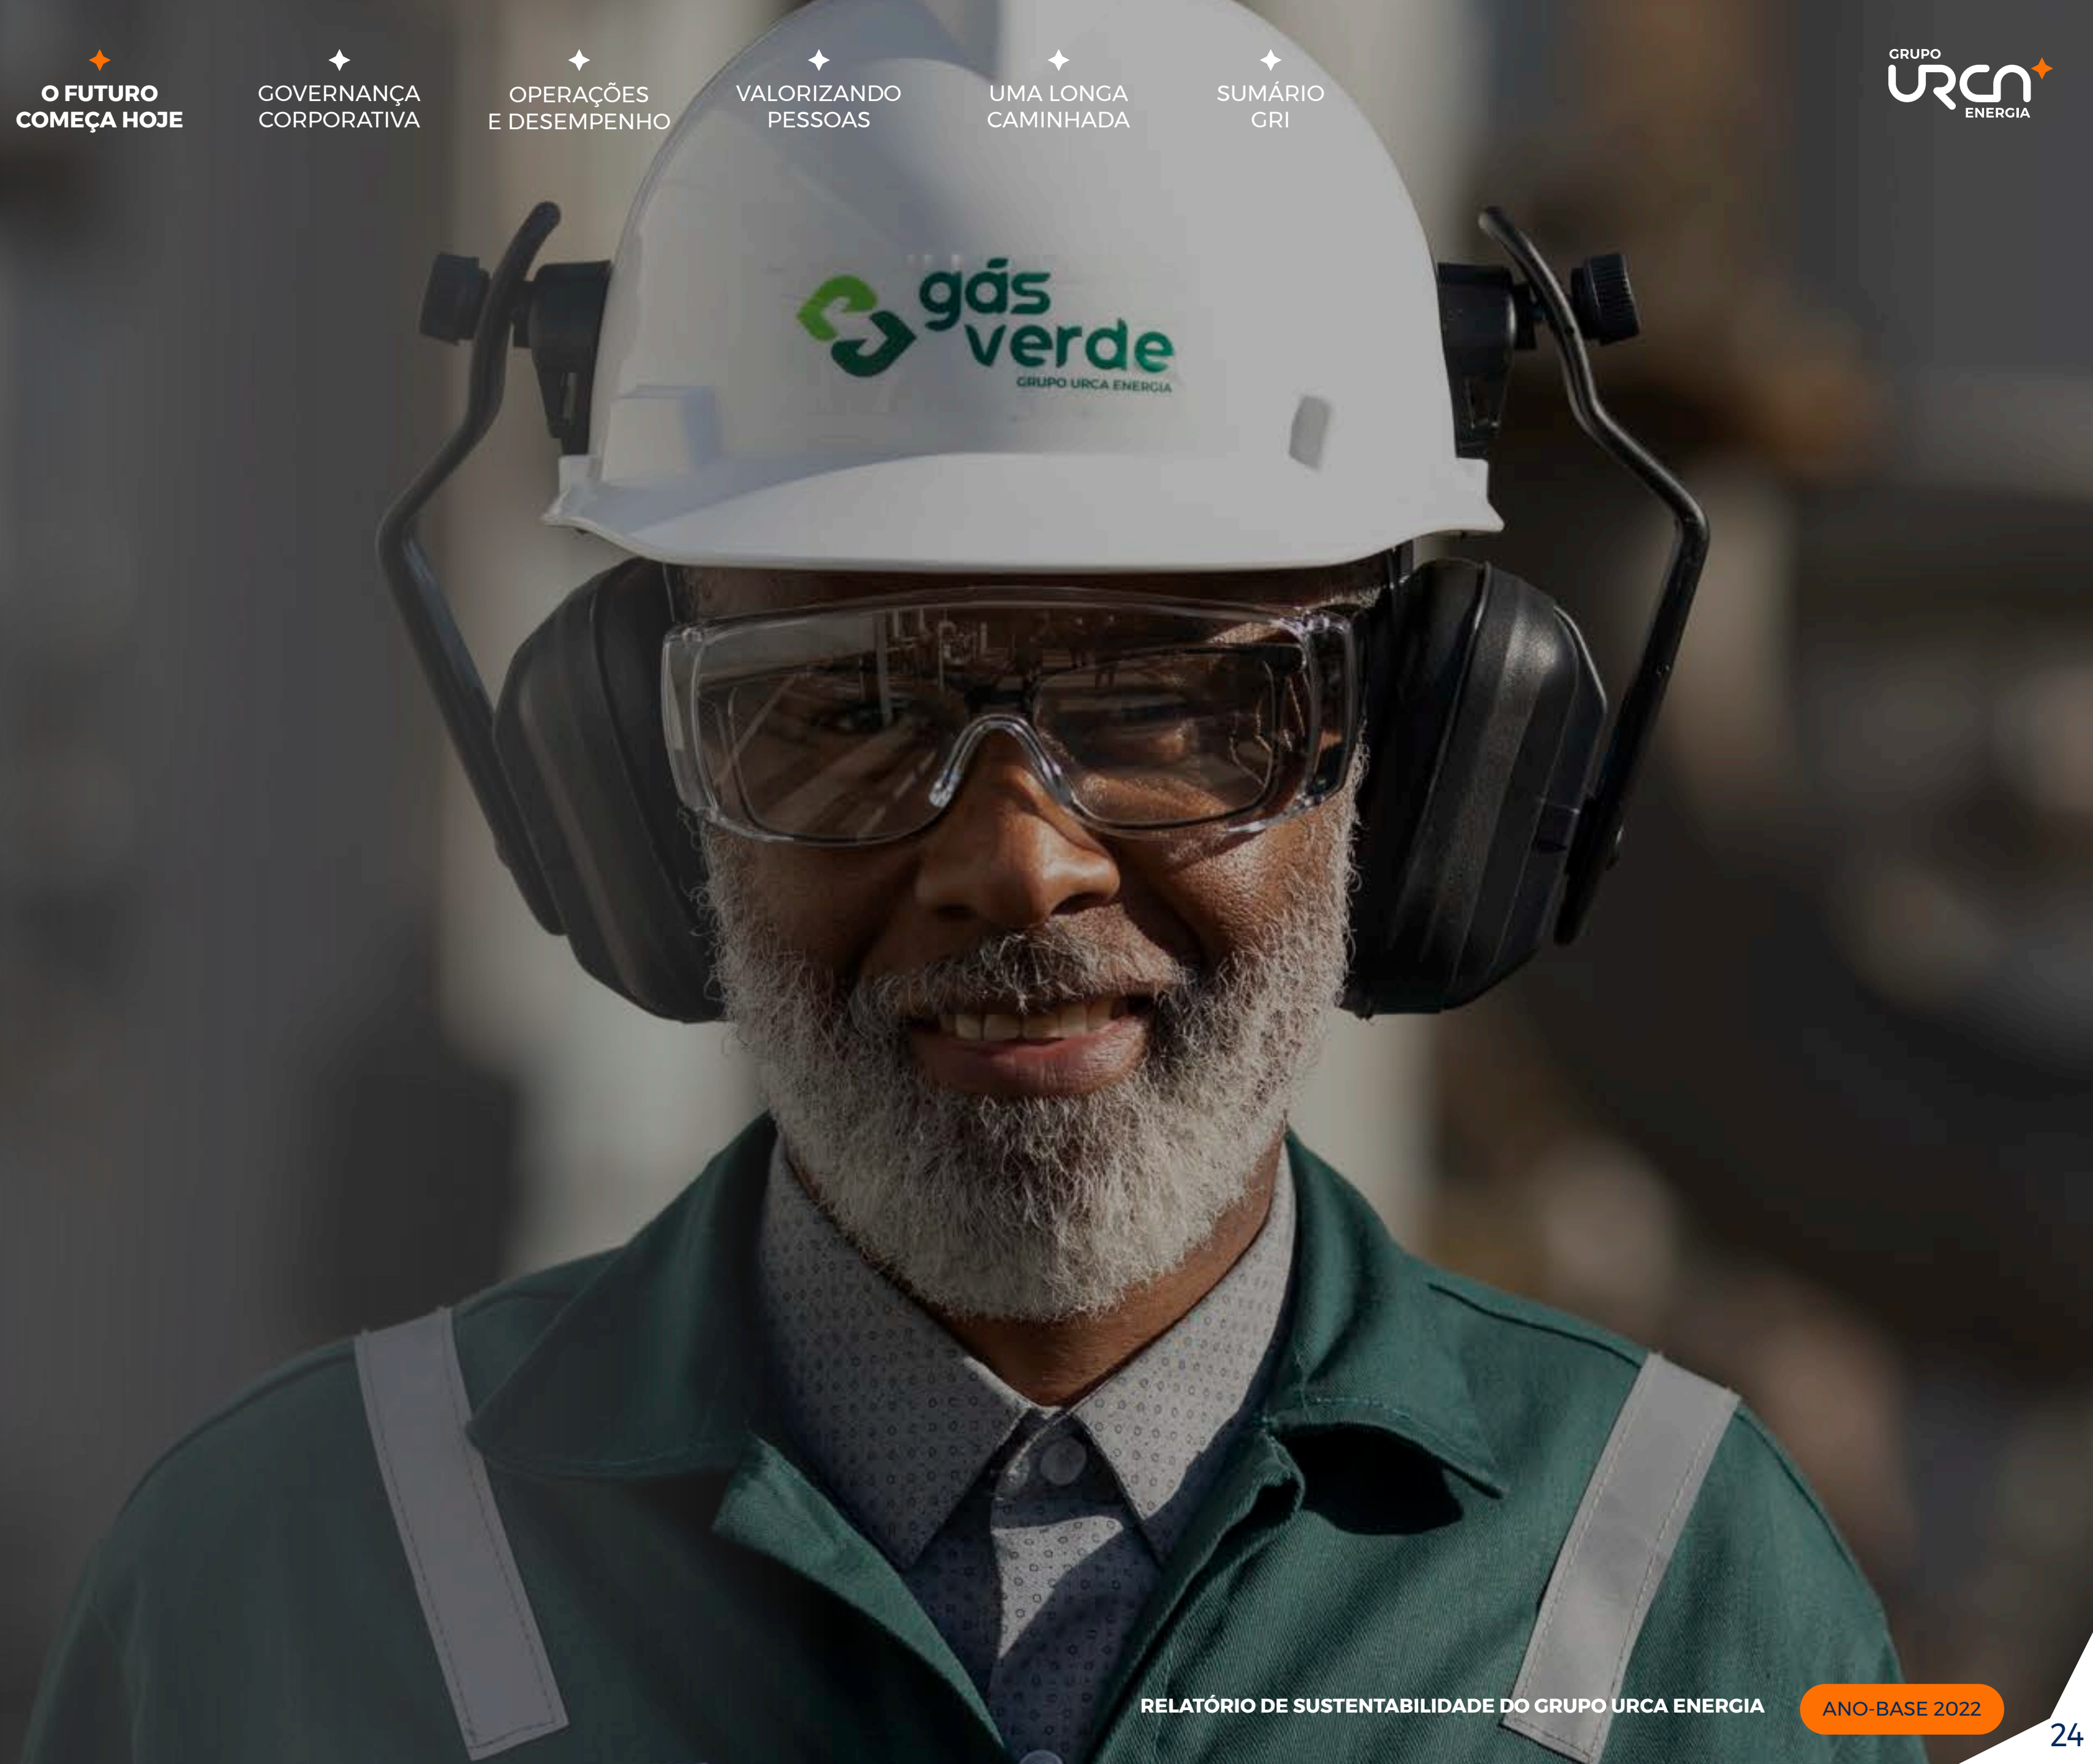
O FUTURO COMEÇA HOJE

GOVERNANÇA CORPORATIVA

OPERAÇÕES E DESEMPENHO

VALORIZANDO PESSOAS

UMA LONGA CAMINHADA

SUMÁRIO GRI

GRUPO URCA ENERGIA

gás verde
GRUPO URCA ENERGIA

RELATÓRIO DE SUSTENTABILIDADE DO GRUPO URCA ENERGIA

ANO-BASE 2022

24